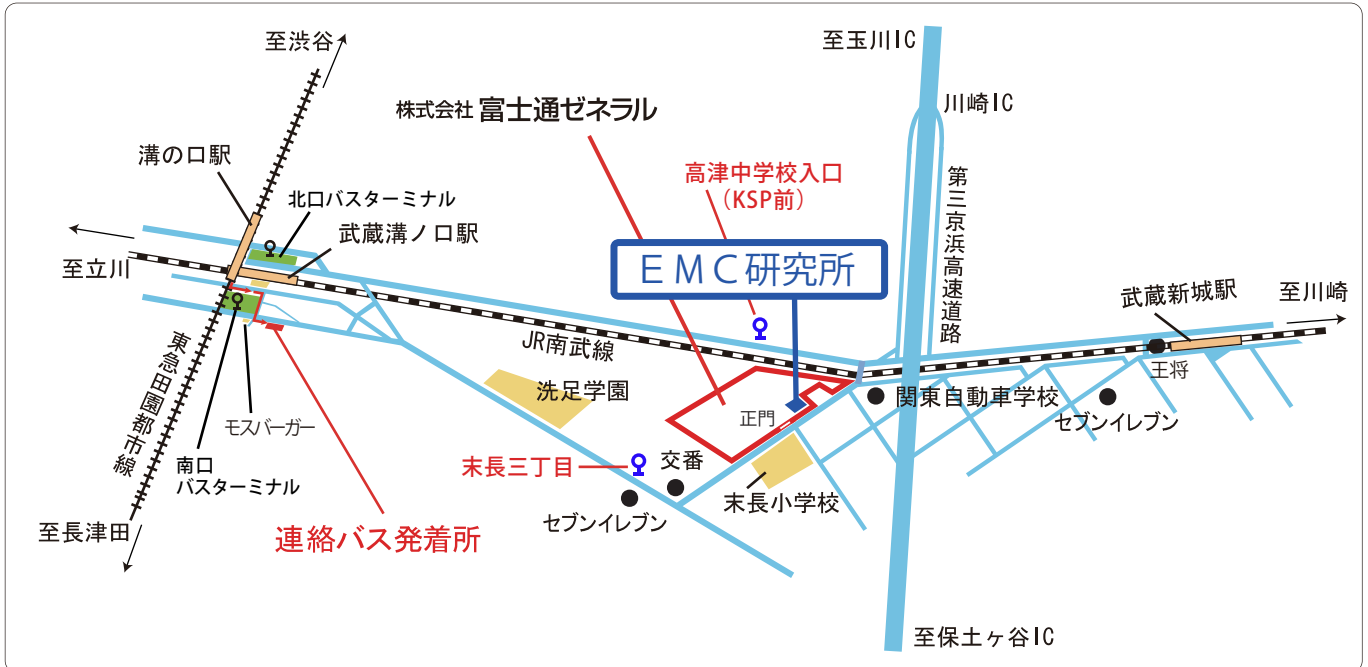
至渋谷

至玉川IC

川崎IC

株式会社 富士通ゼネラル

溝の口駅

高津中学校入口
（KSP前）

北口バスターミナル

第三京浜高速道路

武蔵溝ノ口駅

ＥＭＣ研究所

至立川

武蔵新城駅

至川崎

JR南武線

王将

東急田園都市線

洗足学園

関東自動車学校

正門

モスバーガー

セブンイレブン

末長三丁目

交番

南口
バスターミナル

末長小学校

セブンイレブン

至長津田

連絡バス発着所

至保土ヶ谷IC